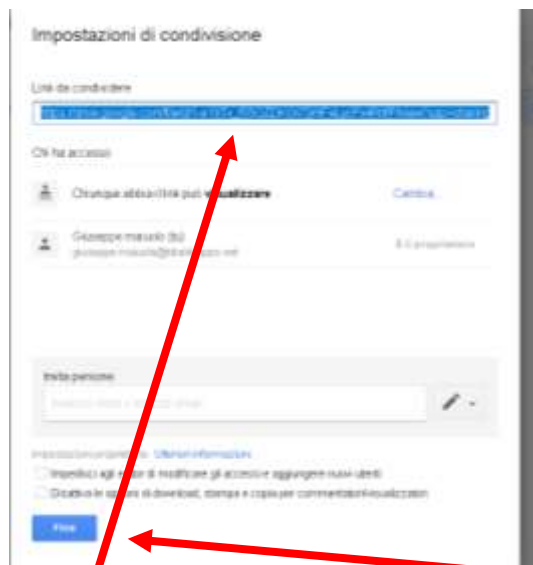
Impostazioni di condivisione

Link da condividere

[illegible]

Chi ha accesso

Chiunque abbia il link può visualizzare

Cambia...

Giuseppe masullo (tu)

giuseppe.masullo@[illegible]

È il proprietario

Invita persone:

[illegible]

Impostazioni proprietario Ulteriori informazioni

Impedisci agli editor di modificare gli accessi e aggiungere nuovi utenti

Disattiva le opzioni di download, stampa e copia per commentatori/visualizzatori

Fine